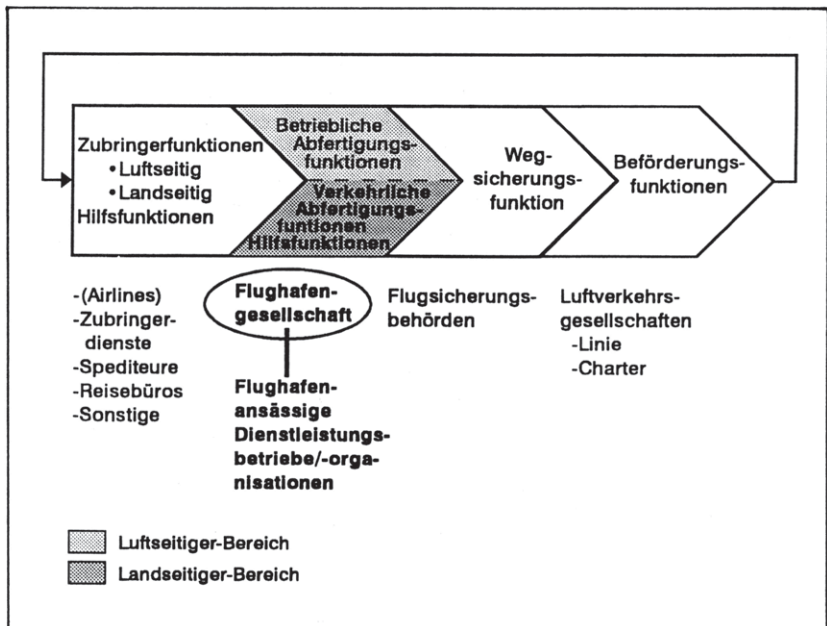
Zubringerfunktionen
• Luftseitig
• Landseitig
Hilfsfunktionen

Betriebliche Abfertigungsfunktionen

Verkehrliche Abfertigungsfuntionen Hilfsfunktionen

Wegsicherungsfunktion

Beförderungsfunktionen

-(Airlines)
-Zubringerdienste
-Spediteure
-Reisebüros
-Sonstige

Flughafengesellschaft

Flughafenansässige Dienstleistungsbetriebe/-organisationen

Flugsicherungsbehörden

Luftverkehrsgesellschaften
-Linie
-Charter

Luftseitiger-Bereich

Landseitiger-Bereich